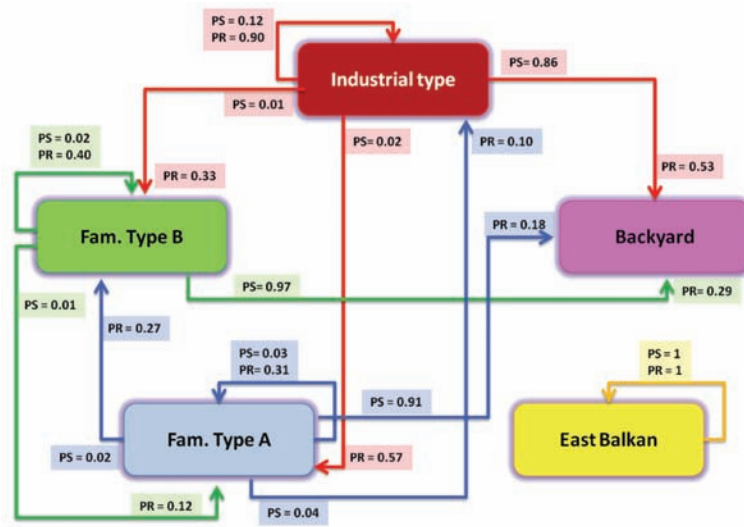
PS = 0.12
PR = 0.90

Industrial type

PS = 0.86

PS = 0.01

PS = 0.02
PR = 0.40

PS= 0.02

PR = 0.10

PR = 0.33

PR = 0.53

Fam. Type B

PR = 0.18

Backyard

PS = 0.97

PR = 0.29

PS = 0.01

PR = 0.27

PS= 0.03
PR = 0.31

PS = 1
PR = 1

PS = 0.91

Fam. Type A

East Balkan

PS = 0.02

PR = 0.57

PR = 0.12

PS = 0.04